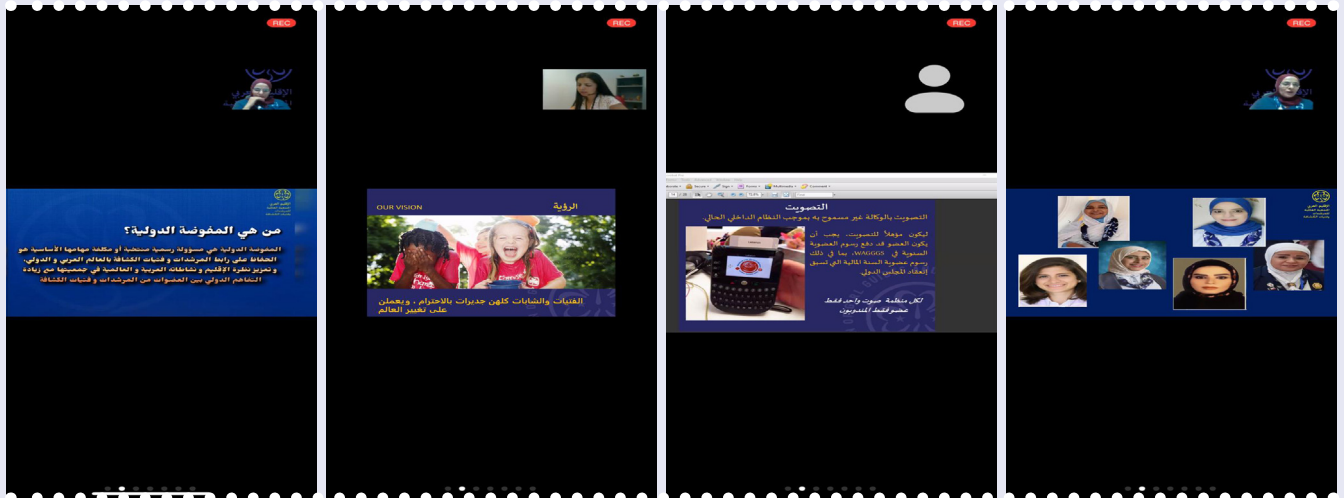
REC

من هي المفوضة الدولية؟

المفوضة الدولية هي مسؤولة رسمية منتخبة أو مكلفة مهامها الأساسية هو الحفاظ على رابط المرشدات وفتيات الكشافة بالعالم العربي والدولي، وتحرير نظرة الإقليم ونشاطاته العربية والعالمية في جمعيتها مع زيادة التفاهم الدولي بين العضوات من المرشدات وفتيات الكشافة

REC

OUR VISION

الرؤية

الفتيات والشابات كلهن جديرات بالاحترام ، ويعملن على تغيير العالم

REC

التصويت

التصويت بالوكالة غير مسموح به بموجب النظام الداخلي الحالي.

ليكون مؤهلاً للتصويت، يجب أن يكون العضو قد دفع رسوم العضوية السنوية في WAGGGS، بما في ذلك رسوم عضوية السنة المالية التي تسبق إنعقاد المجلس الدولي.

لكل منظمة صوت واحد فقط عضو فقط المندوبين

REC